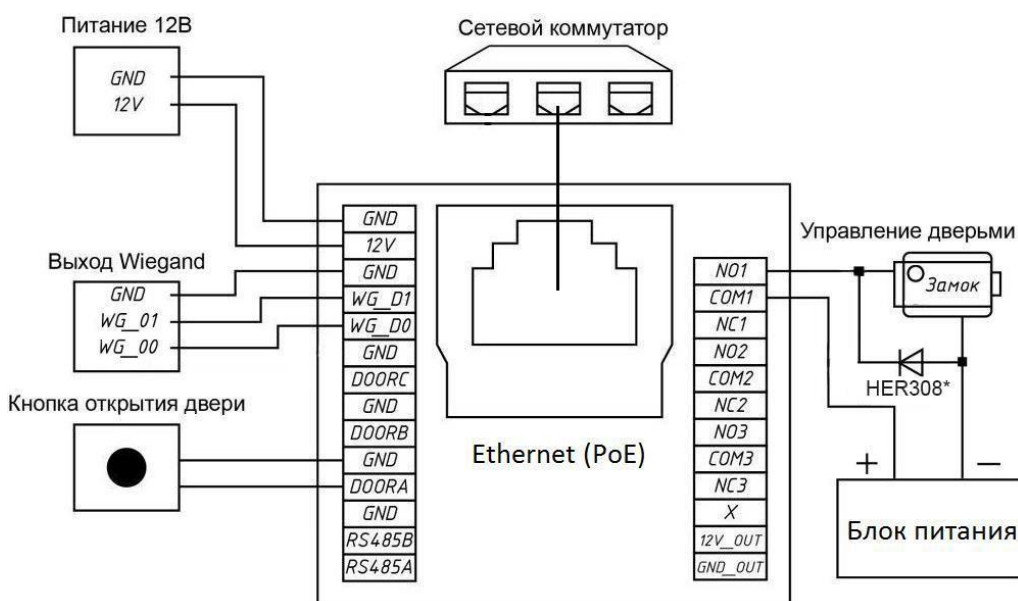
Питание 12В

GND
12V

Сетевой коммутатор

Выход Wiegand

GND
WG_01
WG_00

Кнопка открытия двери

GND
12V
GND
WG_D1
WG_D0
GND
DOORC
GND
DOORB
GND
DOORA
GND
RS485B
RS485A

Ethernet (PoE)

NO1
COM1
NC1
NO2
COM2
NC2
NO3
COM3
NC3
X
12V_OUT
GND_OUT

Управление дверьми

Замок

HER308*

+
–

Блок питания